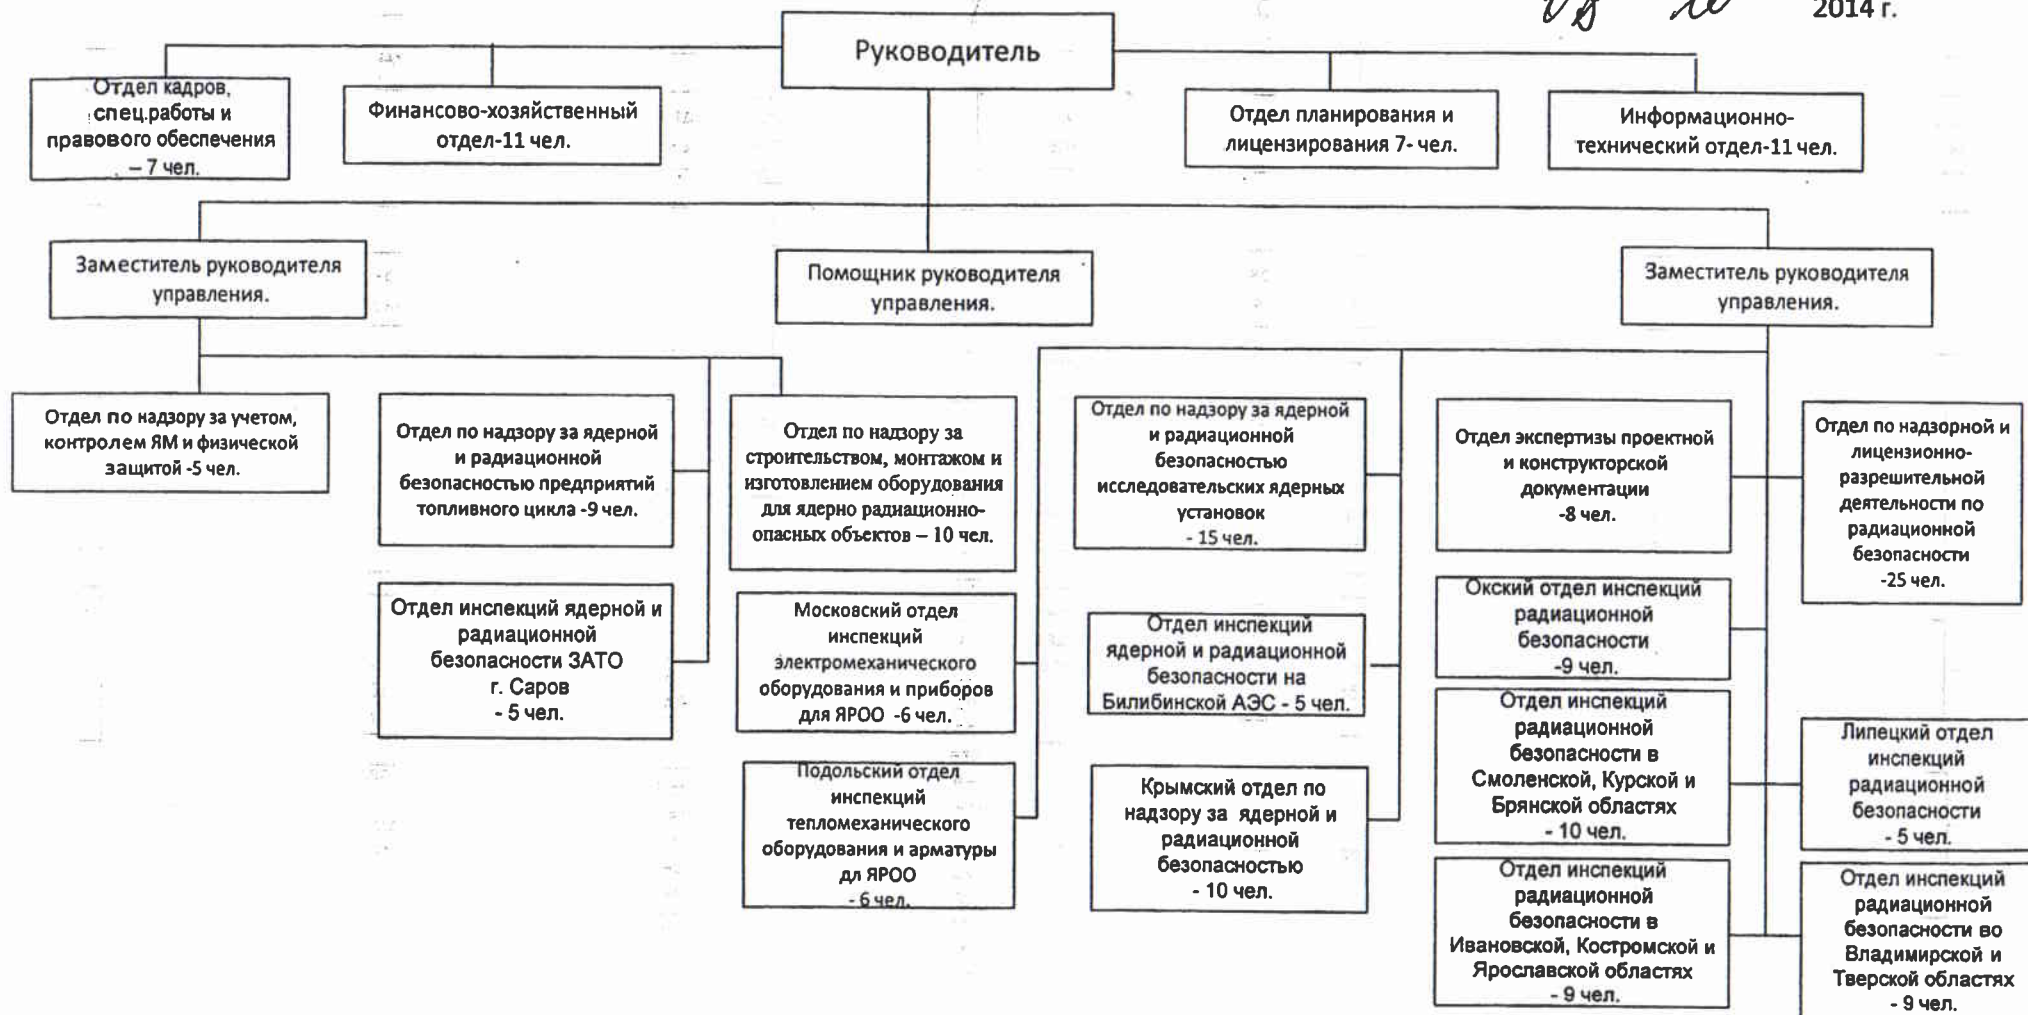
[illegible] 2014 г.

Руководитель

Отдел кадров, спец.работы и правового обеспечения – 7 чел.

Финансово-хозяйственный отдел-11 чел.

Отдел планирования и лицензирования 7- чел.

Информационно-технический отдел-11 чел.

Заместитель руководителя управления.

Помощник руководителя управления.

Заместитель руководителя управления.

Отдел по надзору за учетом, контролем ЯМ и физической защитой -5 чел.

Отдел по надзору за ядерной и радиационной безопасностью предприятий топливного цикла -9 чел.

Отдел инспекций ядерной и радиационной безопасности ЗАТО г. Саров - 5 чел.

Отдел по надзору за строительством, монтажом и изготовлением оборудования для ядерно радиационно-опасных объектов – 10 чел.

Московский отдел инспекций электромеханического оборудования и приборов для ЯРОО -6 чел.

Подольский отдел инспекций тепломеханического оборудования и арматуры дл ЯРОО - 6 чел.

Отдел по надзору за ядерной и радиационной безопасностью исследовательских ядерных установок - 15 чел.

Отдел инспекций ядерной и радиационной безопасности на Билибинской АЭС - 5 чел.

Крымский отдел по надзору за ядерной и радиационной безопасностью - 10 чел.

Отдел экспертизы проектной и конструкторской документации -8 чел.

Окский отдел инспекций радиационной безопасности -9 чел.

Отдел инспекций радиационной безопасности в Смоленской, Курской и Брянской областях - 10 чел.

Отдел инспекций радиационной безопасности в Ивановской, Костромской и Ярославской областях - 9 чел.

Отдел по надзорной и лицензионно-разрешительной деятельности по радиационной безопасности -25 чел.

Липецкий отдел инспекций радиационной безопасности - 5 чел.

Отдел инспекций радиационной безопасности во Владимирской и Тверской областях - 9 чел.